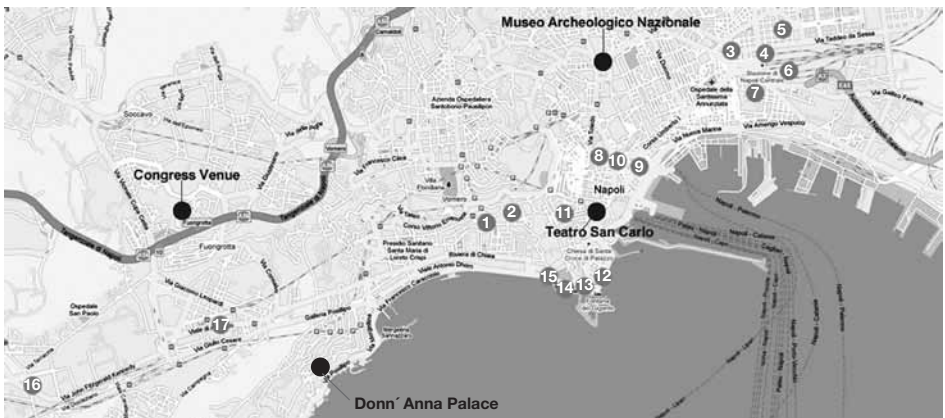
Museo Archeologico Nazionale

Congress Venue

Teatro San Carlo

Donn´Anna Palace

Napoli

Soccavo

Fuorigrotta

Vomero

Ospedale San Paolo

Via Teddeo da Sessa

Via Nuova Marina

Via Amerigo Vespucci

Via Galileo Ferraris

Corso Vittorio Emanuele

Via Caracciolo

Via Giulio Cesare

Via John Fitzgerald Kennedy

1

2

3

4

5

6

7

8

9

10

11

12

13

14

15

16

17